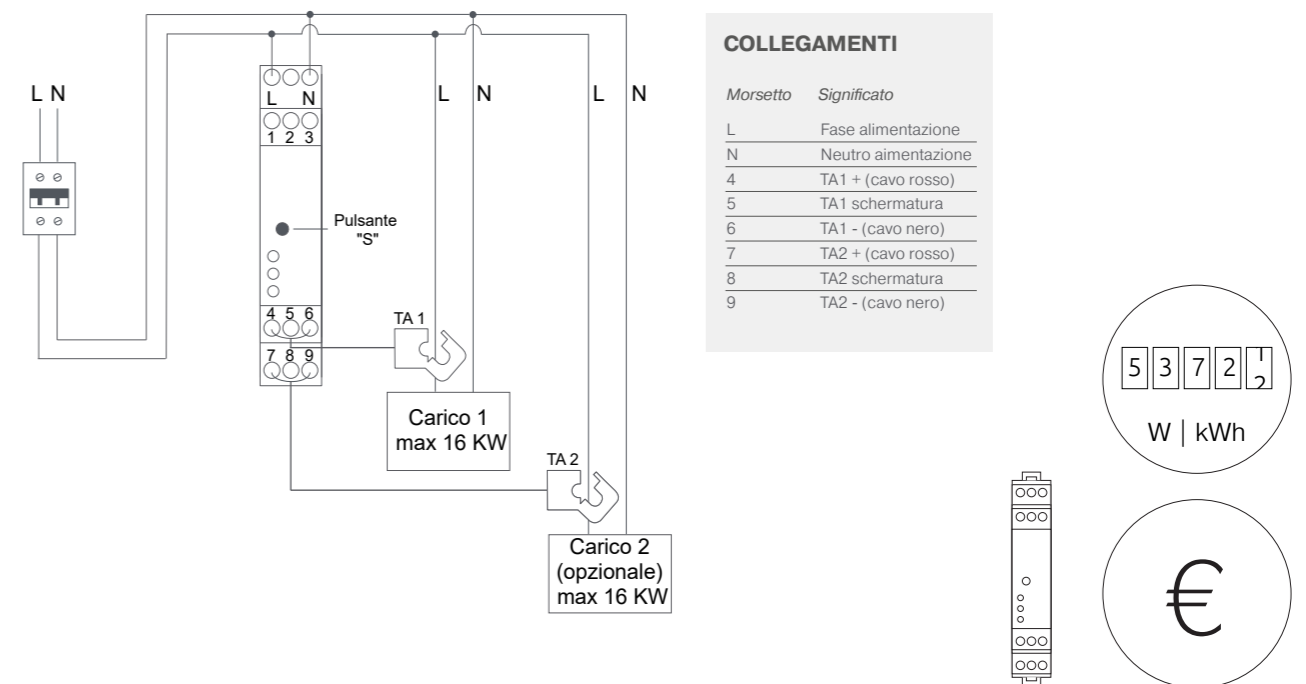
L N

L N
1 2 3

Pulsante "S"

4 5 6
7 8 9

L N

L N

TA 1

Carico 1
max 16 KW

TA 2

Carico 2
(opzionale)
max 16 KW

COLLEGAMENTI

| Morsetto | Significato |
|---|---|
| L | Fase alimentazione |
| N | Neutro aimentazione |
| 4 | TA1 + (cavo rosso) |
| 5 | TA1 schermatura |
| 6 | TA1 - (cavo nero) |
| 7 | TA2 + (cavo rosso) |
| 8 | TA2 schermatura |
| 9 | TA2 - (cavo nero) |

5 3 7 2 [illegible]

W | kWh

€